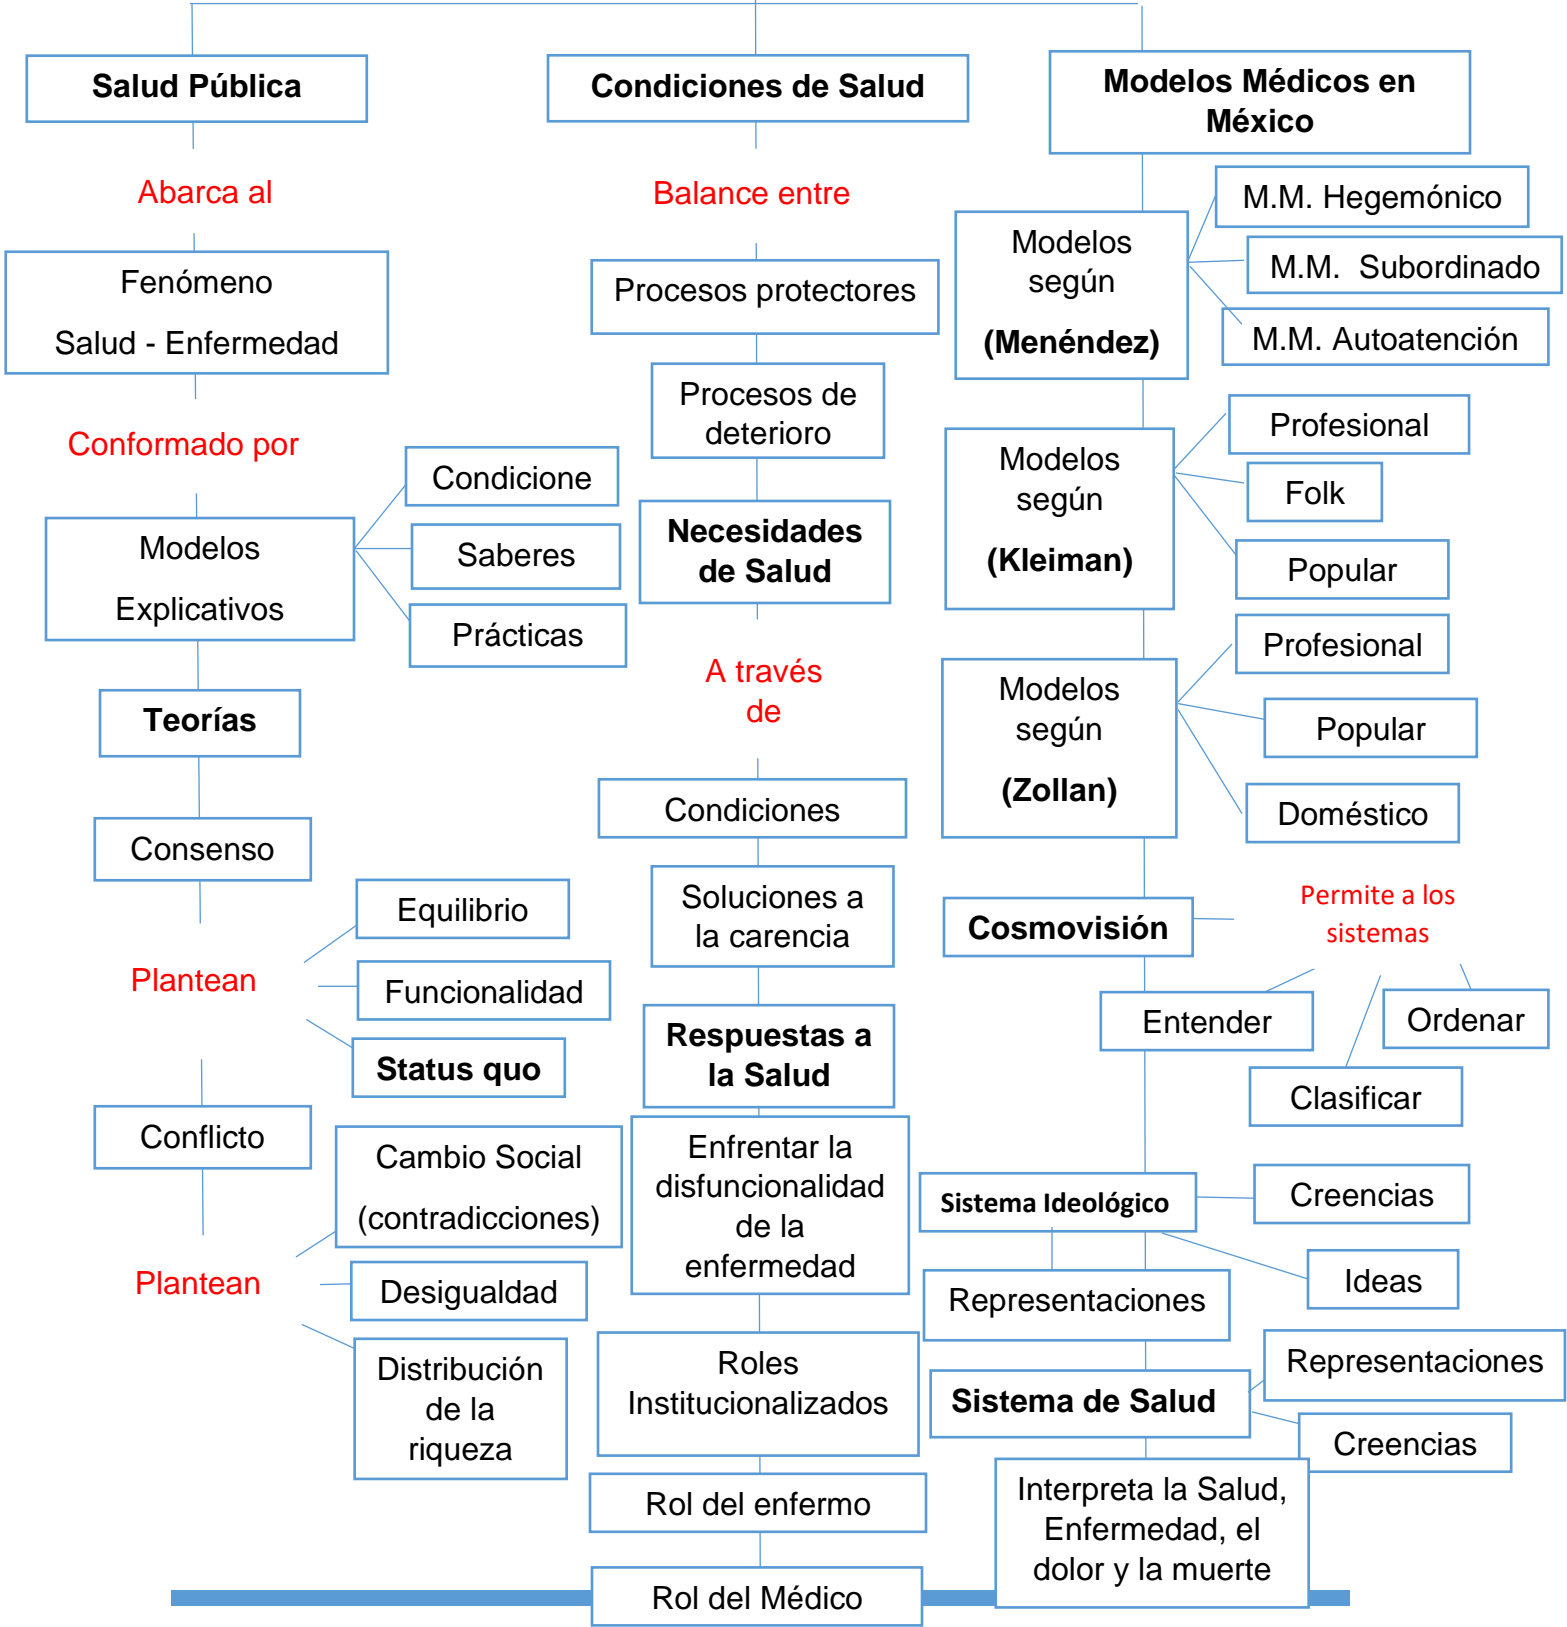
Salud Pública

Abarca al

Fenómeno

Salud - Enfermedad

Conformado por

Modelos

Explicativos

Condicione

Saberes

Prácticas

Teorías

Consenso

Plantean

Equilibrio

Funcionalidad

Status quo

Conflicto

Plantean

Cambio Social

(contradicciones)

Desigualdad

Distribución de la riqueza

Condiciones de Salud

Balance entre

Procesos protectores

Procesos de deterioro

Necesidades de Salud

A través de

Condiciones

Soluciones a la carencia

Respuestas a la Salud

Enfrentar la disfuncionalidad de la enfermedad

Roles Institucionalizados

Rol del enfermo

Rol del Médico

Modelos Médicos en México

Modelos según

(Menéndez)

M.M. Hegemónico

M.M. Subordinado

M.M. Autoatención

Modelos según

(Kleiman)

Profesional

Folk

Popular

Modelos según

(Zollan)

Profesional

Popular

Doméstico

Cosmovisión

Permite a los sistemas

Entender

Ordenar

Clasificar

Sistema Ideológico

Creencias

Ideas

Representaciones

Sistema de Salud

Representaciones

Creencias

Interpreta la Salud, Enfermedad, el dolor y la muerte